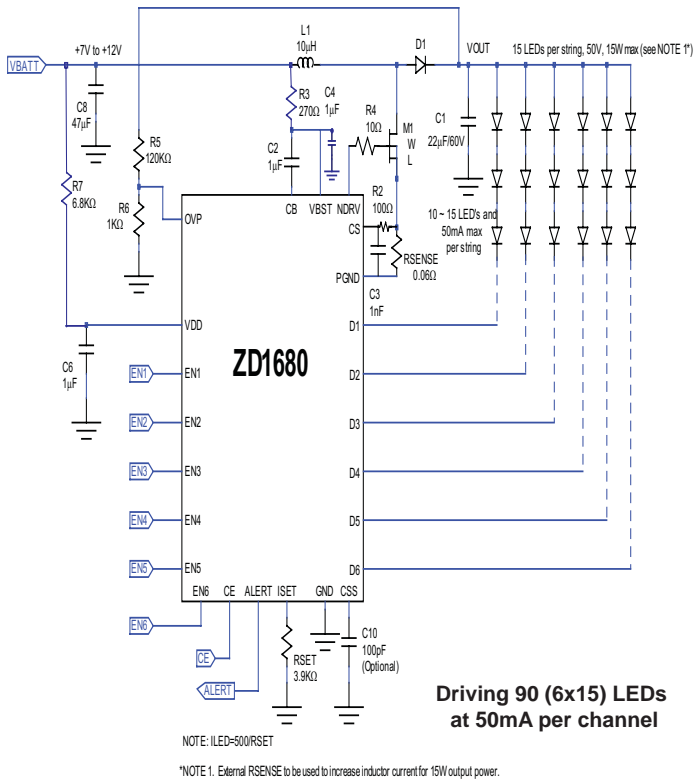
VBATT
+7V to +12V
L1
10µH
D1
VOUT
15 LEDs per string, 50V, 15W max (see NOTE 1*)
C8
47µF
R3
270Ω
C4
1µF
R4
10Ω
M1
W
L
C1
22µF/60V
R5
120KΩ
C2
1µF
R7
6.8KΩ
R6
1KΩ
OVP
CB
VBST
NDRV
R2
100Ω
CS
10 ~ 15 LED's and 50mA max per string
RSENSE
0.06Ω
PGND
C3
1nF
VDD
D1
ZD1680
C6
1µF
EN1
EN1
D2
EN2
EN2
D3
EN3
EN3
D4
EN4
EN4
D5
EN5
EN5
D6
EN6
CE
ALERT
ISET
GND
CSS
EN6
C10
100pF
(Optional)
CE
RSET
3.9KΩ
ALERT
Driving 90 (6x15) LEDs at 50mA per channel
NOTE: ILED=500/RSET
*NOTE 1. External RSENSE to be used to increase inductor current for 15W output power.